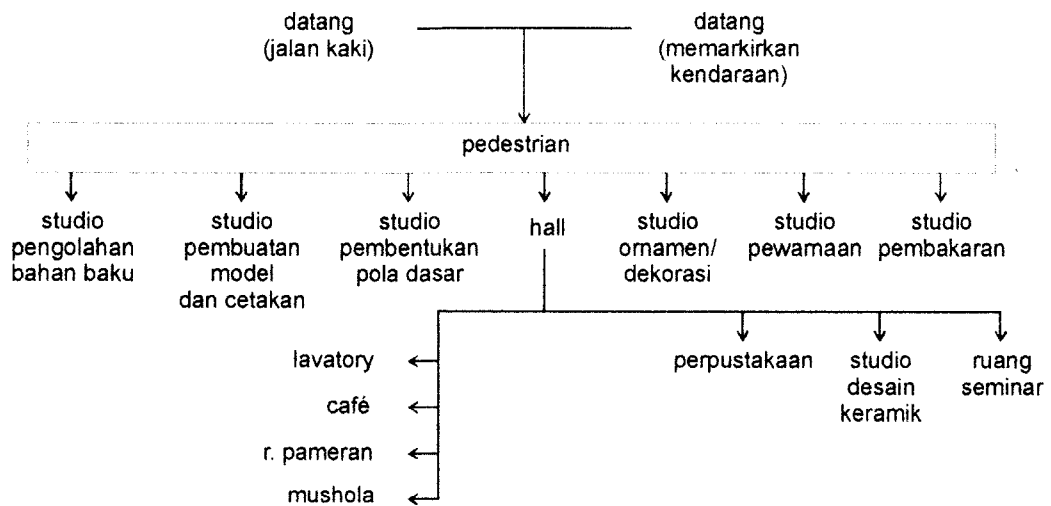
datang (jalan kaki)

datang (memarkirkan kendaraan)

pedestrian

studio pengolahan bahan baku

studio pembuatan model dan cetakan

studio pembentukan pola dasar

hall

studio ornamen/ dekorasi

studio pewamaan

studio pembakaran

lavatory

café

r. pameran

mushola

perpustakaan

studio desain keramik

ruang seminar